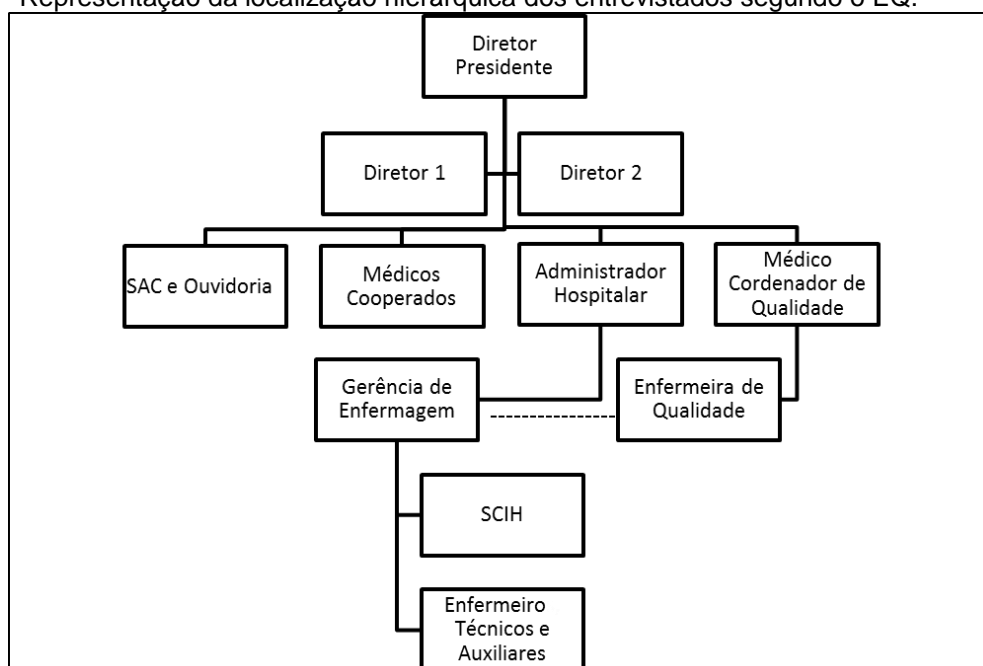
Representação da localização hierárquica dos entrevistados segundo o EQ.

Diretor Presidente

Diretor 1

Diretor 2

SAC e Ouvidoria

Médicos Cooperados

Administrador Hospitalar

Médico Cordenador de Qualidade

Gerência de Enfermagem

Enfermeira de Qualidade

SCIH

Enfermeiro Técnicos e Auxiliares